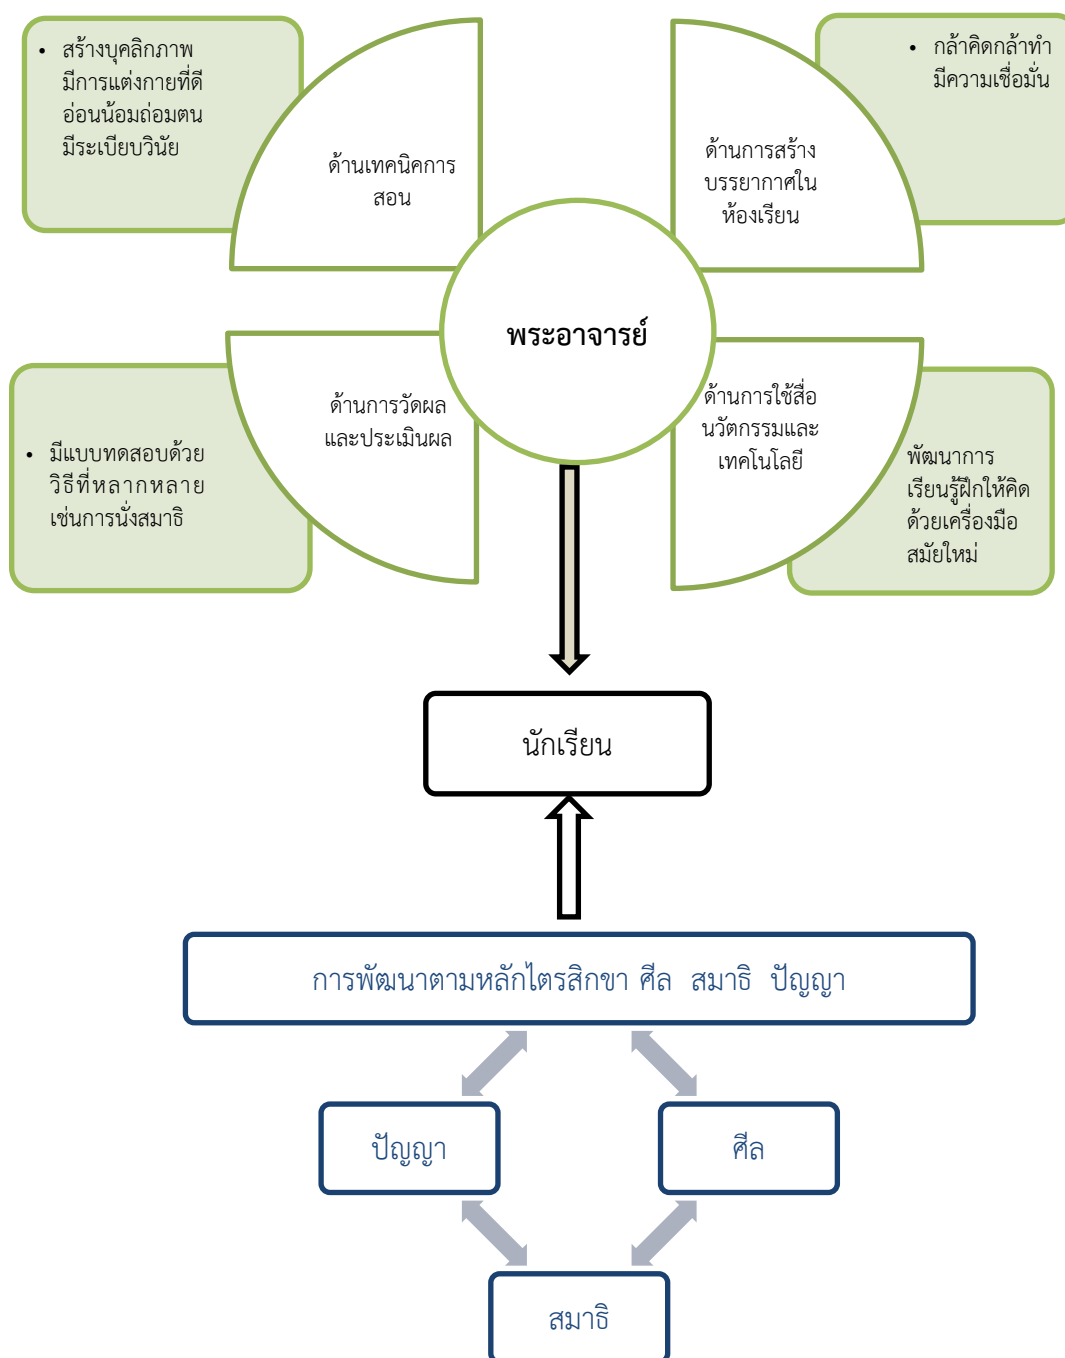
• สร้างบุคลิกภาพ มีการแต่งกายที่ดี อ่อนน้อมถ่อมตน มีระเบียบวินัย

ด้านเทคนิคการสอน

ด้านการสร้างบรรยากาศในห้องเรียน

• กล้าคิดกล้าทำ มีความเชื่อมั่น

พระอาจารย์

ด้านการวัดผลและประเมินผล

• มีแบบทดสอบด้วยวิธีที่หลากหลาย เช่นการนั่งสมาธิ

ด้านการใช้สื่อนวัตกรรมและเทคโนโลยี

พัฒนาการเรียนรู้ฝึกให้คิดด้วยเครื่องมือสมัยใหม่

นักเรียน

การพัฒนาตามหลักไตรสิกขา ศีล สมาธิ ปัญญา

ปัญญา

ศีล

สมาธิ